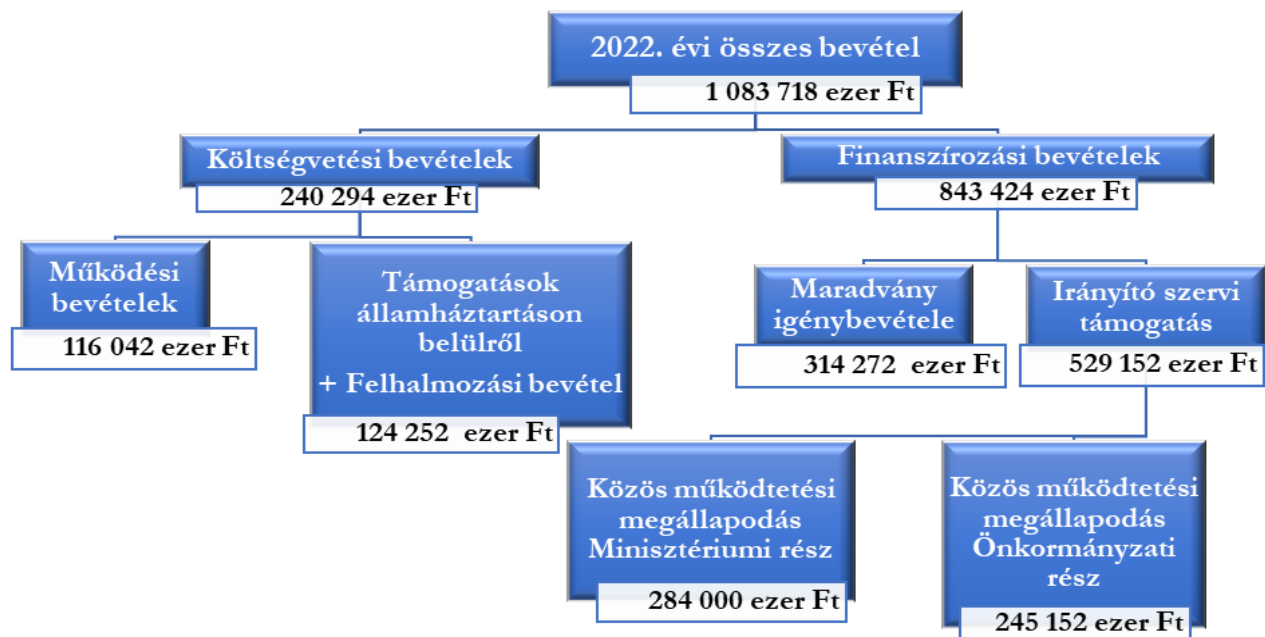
2022. évi összes bevétel
1 083 718 ezer Ft

Költségvetési bevételek
240 294 ezer Ft

Finanszírozási bevételek
843 424 ezer Ft

Működési bevételek
116 042 ezer Ft

Támogatások államháztartáson belülről
+ Felhalmozási bevétel
124 252 ezer Ft

Maradvány igénybevétele
314 272 ezer Ft

Irányító szervi támogatás
529 152 ezer Ft

Közös működtetési megállapodás Minisztériumi rész
284 000 ezer Ft

Közös működtetési megállapodás Önkormányzati rész
245 152 ezer Ft